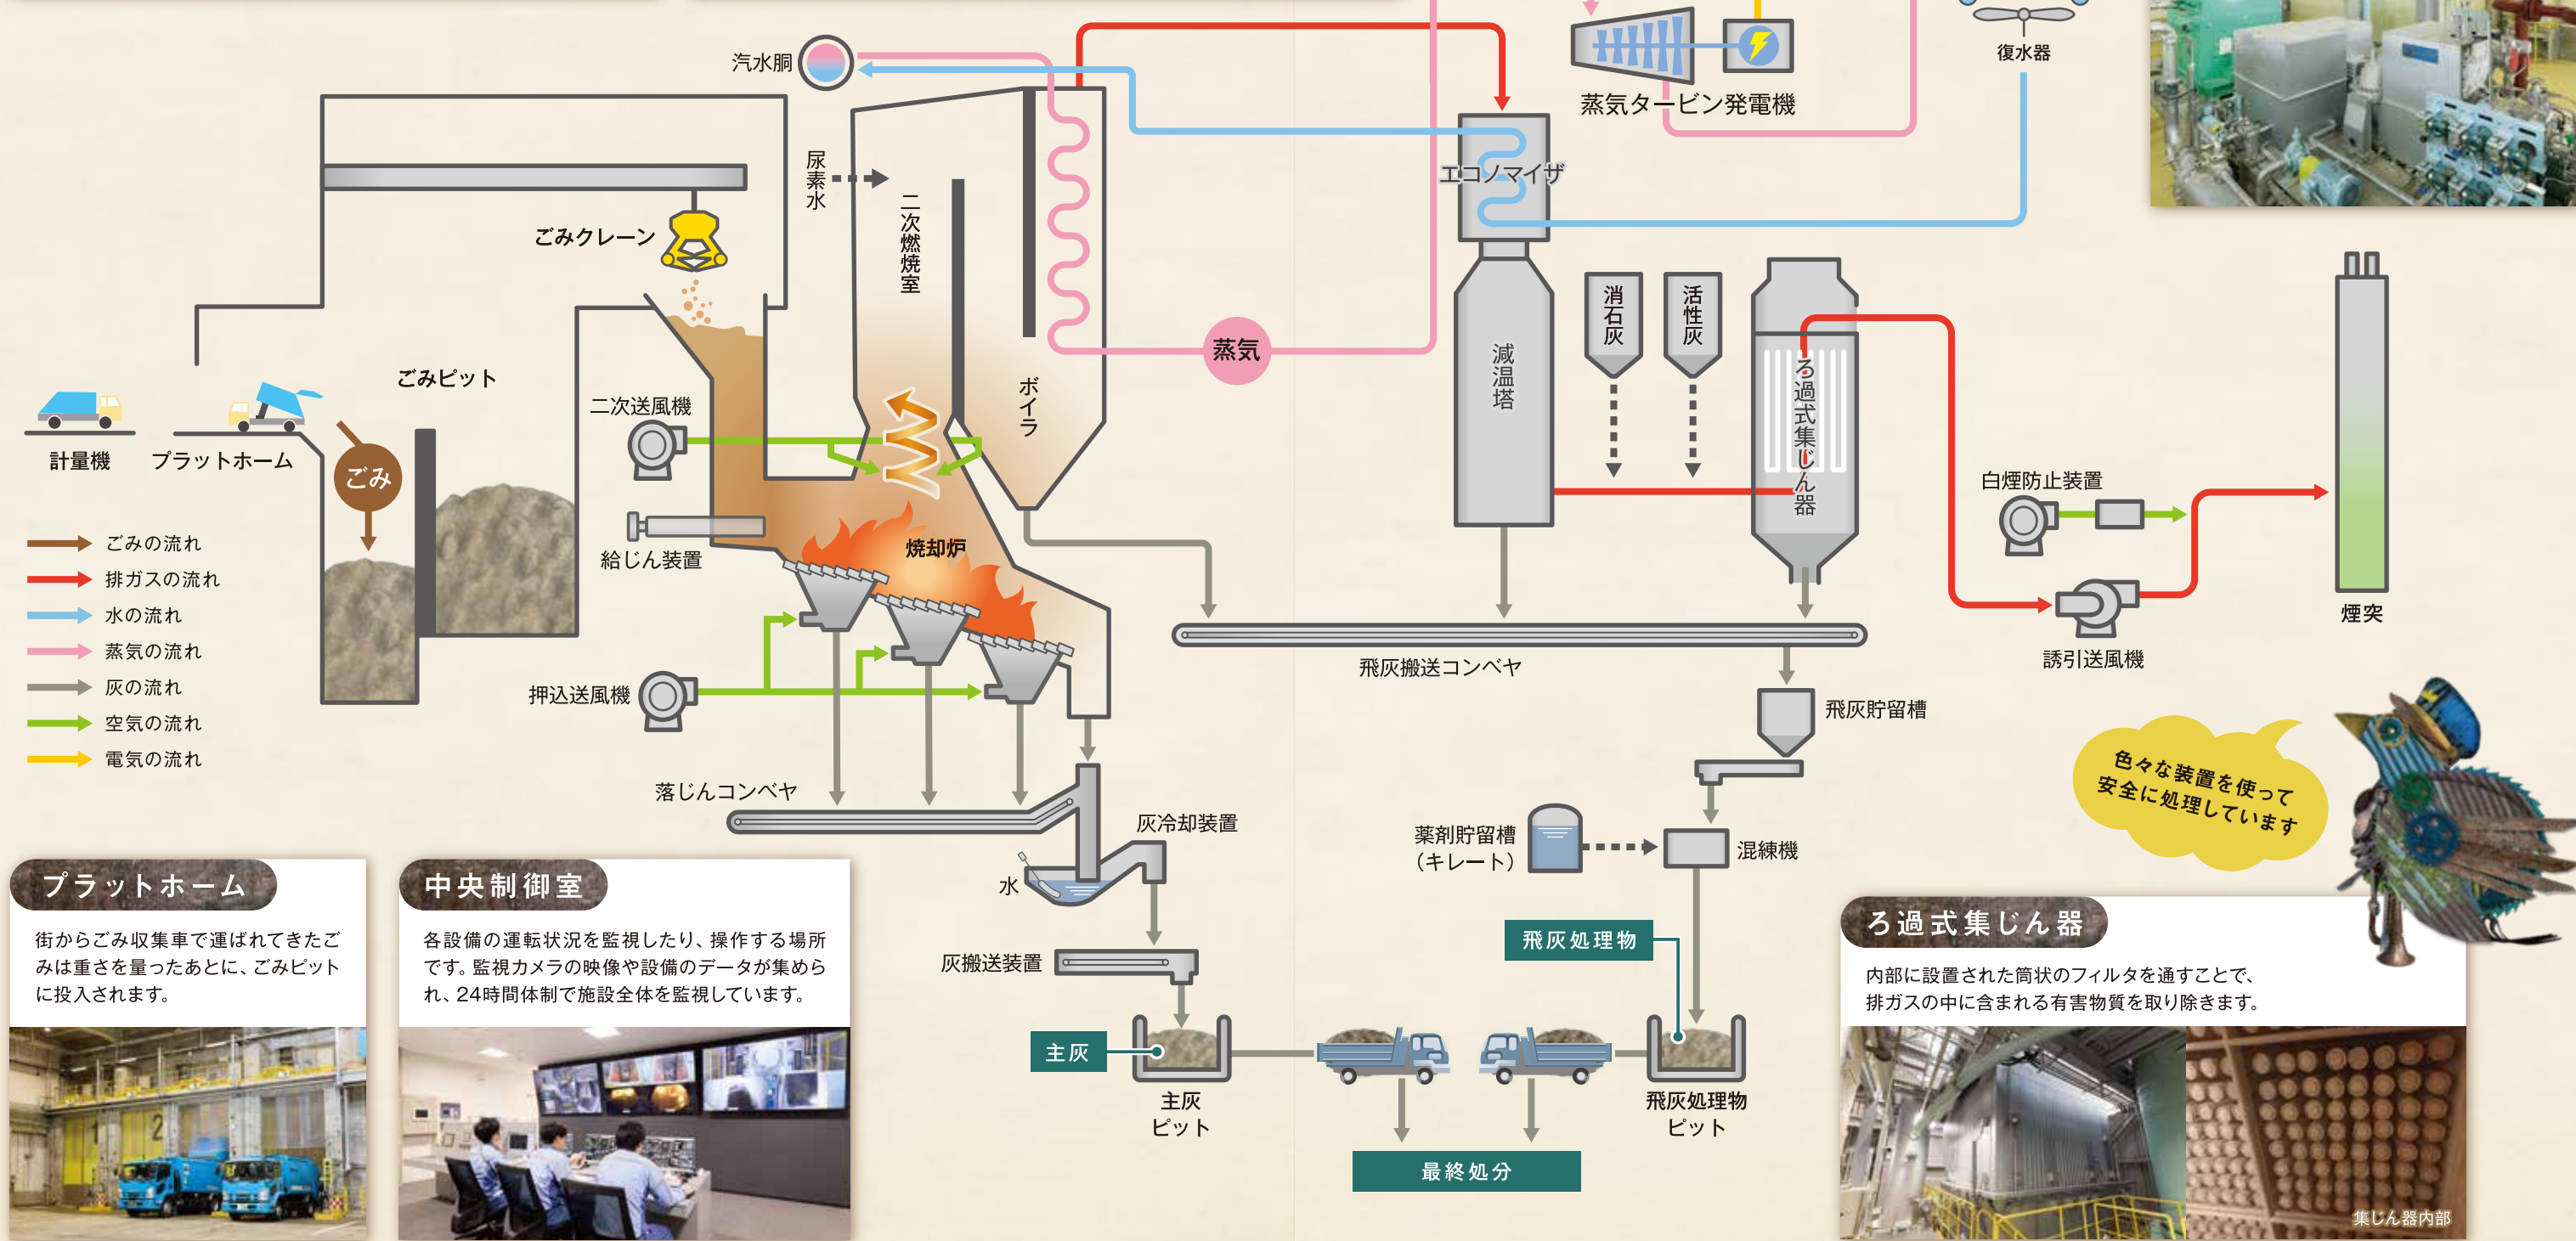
汽水胴

蒸気タービン発電機

復水器

尿素水

二次燃焼室

ごみクレーン

エコノマイザ

ごみピット

蒸気

ボイラ

減温塔

消石灰

活性灰

ろ過式集じん器

計量機

プラットホーム

ごみ

二次送風機

給じん装置

焼却炉

白煙防止装置

煙突

誘引送風機

ごみの流れ
排ガスの流れ
水の流れ
蒸気の流れ
灰の流れ
空気の流れ
電気の流れ

押込送風機

飛灰搬送コンベヤ

飛灰貯留槽

落じんコンベヤ

灰冷却装置

水

薬剤貯留槽
（キレート）

混練機

色々な装置を使って
安全に処理しています

プラットホーム

街からごみ収集車で運ばれてきたごみは重さを量ったあとに、ごみピットに投入されます。

中央制御室

各設備の運転状況を監視したり、操作する場所です。監視カメラの映像や設備のデータが集められ、24時間体制で施設全体を監視しています。

灰搬送装置

飛灰処理物

ろ過式集じん器

内部に設置された筒状のフィルタを通すことで、排ガスの中に含まれる有害物質を取り除きます。

主灰

主灰
ピット

飛灰処理物
ピット

最終処分

集じん器内部